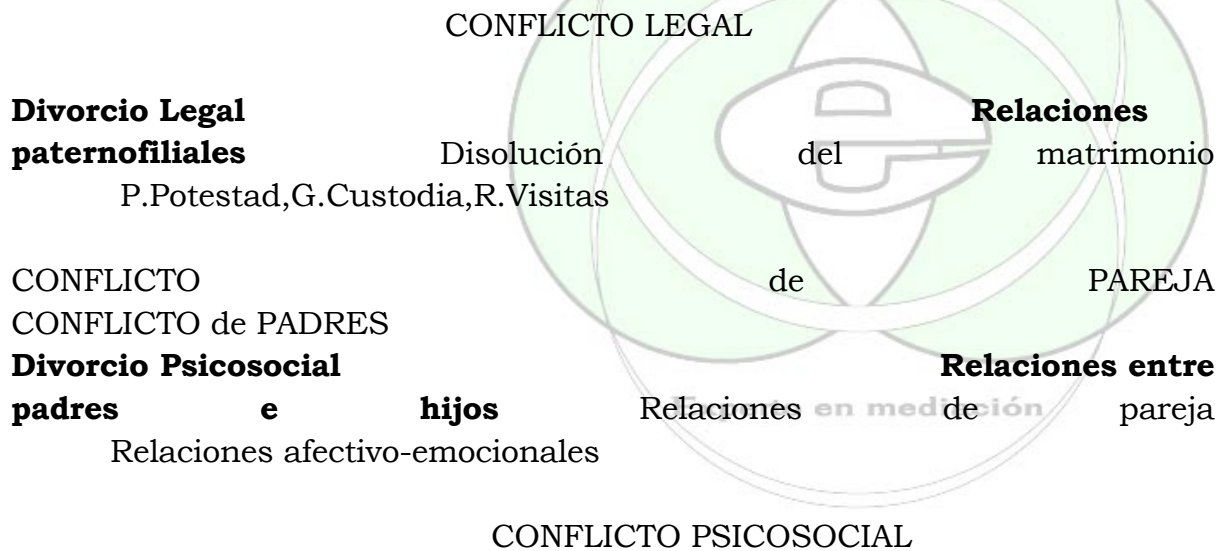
CONFLICTO LEGAL

**Divorcio Legal** **Relaciones paternofiliales** Disolución del matrimonio P.Potestad,G.Custodia,R.Visitas

CONFLICTO de PAREJA CONFLICTO de PADRES
**Divorcio Psicosocial** **Relaciones entre padres e hijos** Relaciones de pareja Relaciones afectivo-emocionales

en mediación

CONFLICTO PSICOSOCIAL